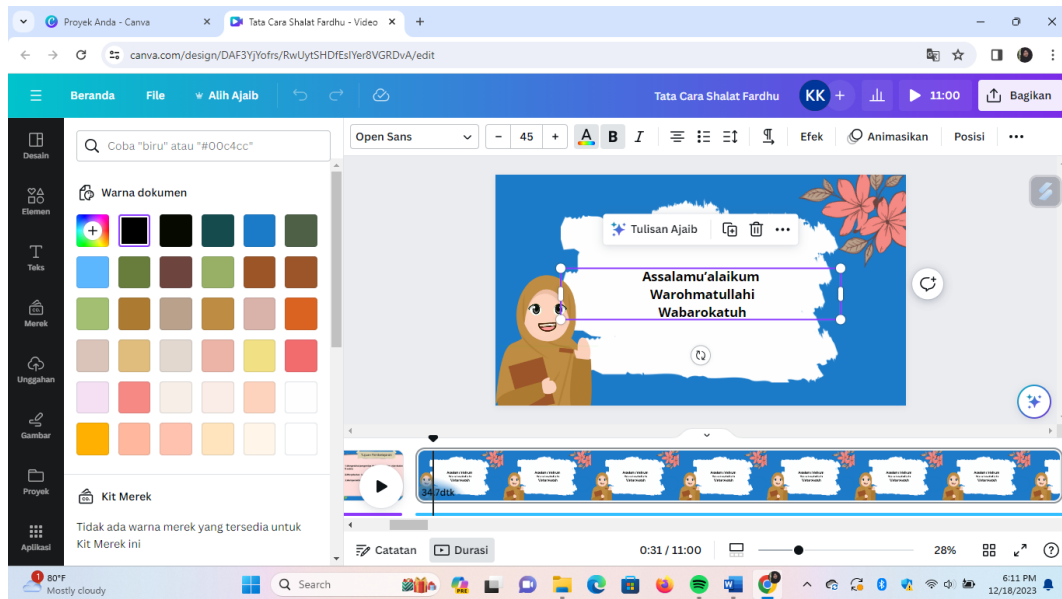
Proyek Anda - Canva
Tata Cara Shalat Fardhu - Video
canva.com/design/DAF3YjYofrs/RwUytSHDfEslYer8VGRDvA/edit

Beranda File Alih Ajaib
Tata Cara Shalat Fardhu KK 11:00 Bagikan

Desain
Elemen
Teks
Merek
Unggahan
Gambar
Proyek
Aplikasi

Coba "biru" atau "#00c4cc"

Warna dokumen

Kit Merek

Tidak ada warna merek yang tersedia untuk Kit Merek ini

Open Sans – 45 + B I Efek Animasikan Posisi

Tulisan Ajaib

Assalamu'alaikum Warohmatullahi Wabarokatuh

34.7dtk

Catatan Durasi 0:31 / 11:00 28%

80°F Mostly cloudy
Search
6:11 PM 12/18/2023